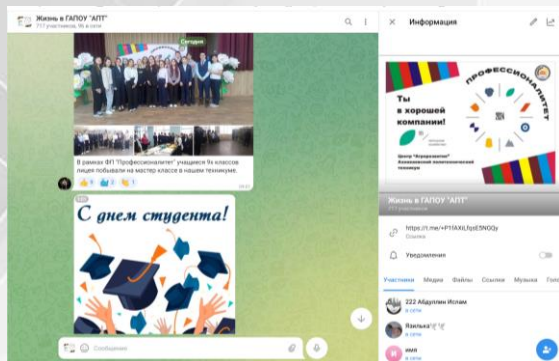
Жизнь в ГАПОУ "АПТ"
717 участников, 96 в сети

Сегодня

В рамках ФП "Профессионалитет" учащиеся 9х классов лицея побывали на мастер классе в нашем техникуме.

👍 4 👏 2 🙏 1

С днем студента!

Сообщение

Информация

Ты в хорошей компании!

ПРОФЕССИОНАЛИТЕТ

Центр "Агрокластер" Альметьевский политехнический техникум

Жизнь в ГАПОУ "АПТ"
717 участников

https://t.me/+P1fAXiLfpzE5NOQy
Ссылка

Уведомления

Участники Медиа Файлы Ссылки Музыка Голо

222 Абдуллин Ислам
в сети

Лэйлька🕊️
в сети

имя
в сети